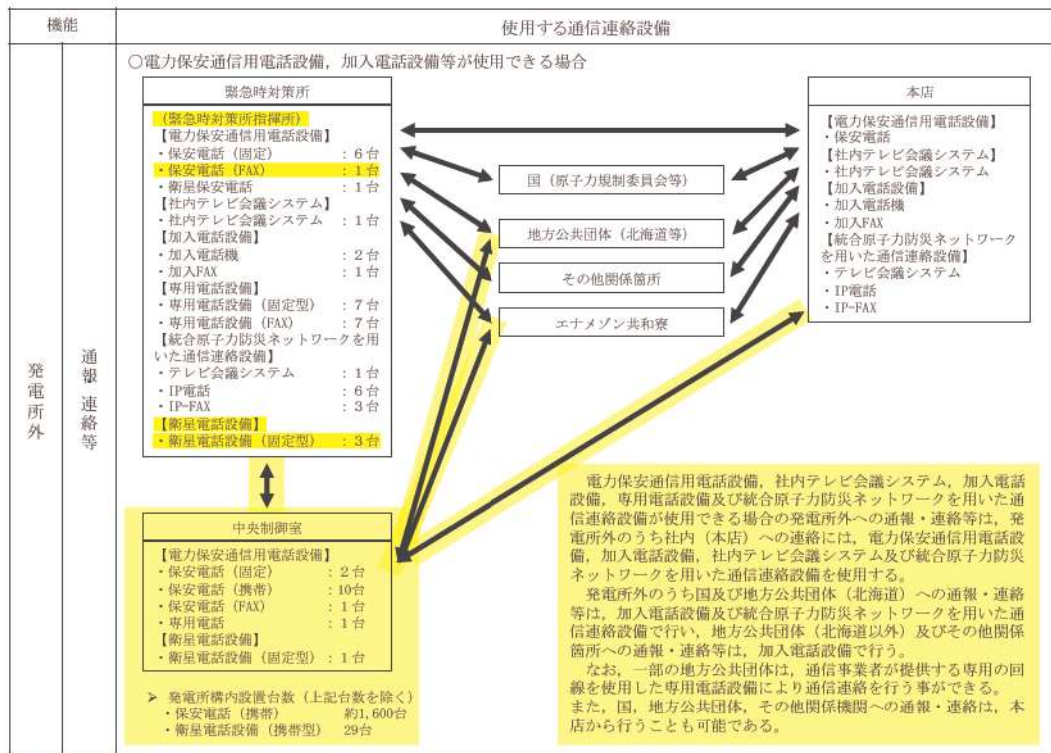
| 機能 | | 使用する通信連絡設備 |
|---|---|---|
| 発電所外 | 通報 連絡等 | ○電力保安通信用電話設備，加入電話設備等が使用できる場合 |

緊急時対策所

（緊急時対策所指揮所）
【電力保安通信用電話設備】
・保安電話（固定） ：6台
・保安電話（FAX） ：1台
・衛星保安電話 ：1台
【社内テレビ会議システム】
・社内テレビ会議システム ：1台
【加入電話設備】
・加入電話機 ：2台
・加入FAX ：1台
【専用電話設備】
・専用電話設備（固定型） ：7台
・専用電話設備（FAX） ：7台
【統合原子力防災ネットワークを用いた通信連絡設備】
・テレビ会議システム ：1台
・IP電話 ：6台
・IP-FAX ：3台
【衛星電話設備】
・衛星電話設備（固定型） ：3台

国（原子力規制委員会等）

地方公共団体（北海道等）

その他関係箇所

エナメゾン共和寮

本店

【電力保安通信用電話設備】
・保安電話
【社内テレビ会議システム】
・社内テレビ会議システム
【加入電話設備】
・加入電話機
・加入FAX
【統合原子力防災ネットワークを用いた通信連絡設備】
・テレビ会議システム
・IP電話
・IP-FAX

中央制御室

【電力保安通信用電話設備】
・保安電話（固定） ：2台
・保安電話（携帯） ：10台
・保安電話（FAX） ：1台
・専用電話 ：1台
【衛星電話設備】
・衛星電話設備（固定型） ：1台

➢ 発電所構内設置台数（上記台数を除く）
・保安電話（携帯） 約1,600台
・衛星電話設備（携帯型） 29台

電力保安通信用電話設備，社内テレビ会議システム，加入電話設備，専用電話設備及び統合原子力防災ネットワークを用いた通信連絡設備が使用できる場合の発電所外への通報・連絡等は，発電所外のうち社内（本店）への連絡には，電力保安通信用電話設備，加入電話設備，社内テレビ会議システム及び統合原子力防災ネットワークを用いた通信連絡設備を使用する。
発電所外のうち国及び地方公共団体（北海道）への通報・連絡等は，加入電話設備及び統合原子力防災ネットワークを用いた通信連絡設備で行い，地方公共団体（北海道以外）及びその他関係箇所への通報・連絡等は，加入電話設備で行う。
なお，一部の地方公共団体は，通信事業者が提供する専用の回線を使用した専用電話設備により通信連絡を行う事ができる。
また，国，地方公共団体，その他関係機関への通報・連絡は，本店から行うことも可能である。